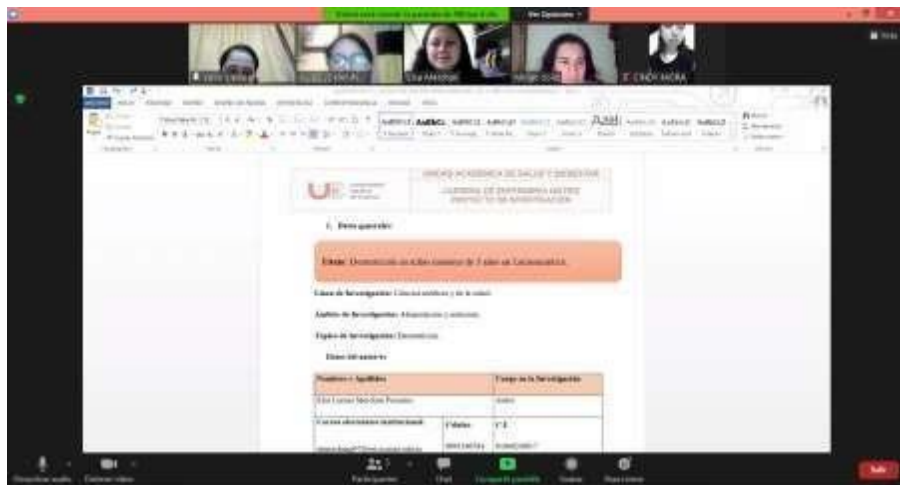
Ver Opciones

CINDY MORA

AaBbCcI AaBbCc AaBbCc AaBbCcD AaBbCcD AaB

UNIDAD ACADÉMICA DE SALUD Y BIENESTAR
CARRERA DE ENFERMERÍA MATRIZ
PROYECTO DE INVESTIGACIÓN

1. Datos generales

Tema: Desnutrición en niños menores de 5 años en Latinoamérica.

Línea de Investigación: Ciencias médicas y de la salud

Ámbito de Investigación: Alimentación y nutrición

Tipo de Investigación: Documental

Datos del autor/es

| Nombres y Apellidos | | Cargo en la Investigación |
|---|---|---|
| Elsa Lorena Machado Perusina | | Autor |
| Correo electrónico institucional | Celular | C.I. |
| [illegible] | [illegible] | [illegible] |

Participantes

Chat

Compartir pantalla

Grabar

Reacciones

Salir